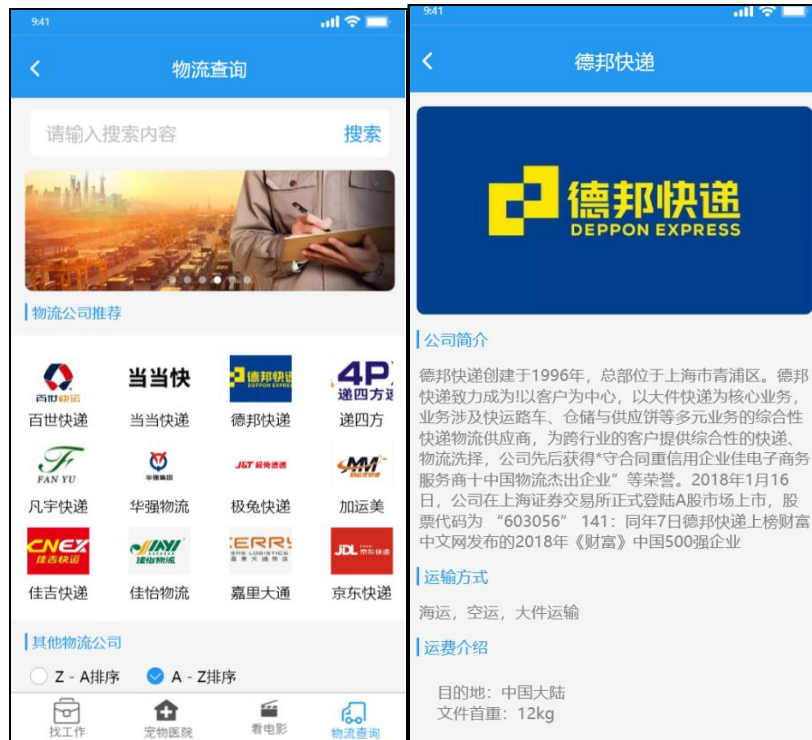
9:41

物流查询

请输入搜索内容 搜索

物流公司推荐

百世物流
百世快递

当当快
当当快递

德邦快递
DEPPON EXPRESS
德邦快递

4PX
递四方速递
递四方

FAN YU
凡宇快递

华强集团
华强物流

J&T 极兔速递
极兔快递

MM
加运美

CNEX 佳吉快运
佳吉快递

JIAYI 佳怡物流
佳怡物流

KERRY LOGISTICS 嘉里大通物流
嘉里大通

JDL 京东物流
京东快递

其他物流公司

Z - A排序 A - Z排序

找工作 宠物医院 看电影 物流查询

9:41

德邦快递

德邦快递
DEPPON EXPRESS

公司简介

德邦快递创建于1996年，总部位于上海市青浦区。德邦快递致力成为以客户为中心，以大件快递为核心业务，业务涉及快运路车、仓储与供应饼等多元业务的综合性快递物流供应商，为跨行业的客户提供综合性的快递、物流洗择，公司先后获得*守合同重信用企业佳电子商务服务商十中国物流杰出企业”等荣誉。2018年1月16日，公司在上海证券交易所正式登陆A股市场上市，股票代码为 “603056” 141：同年7日德邦快递上榜财富中文网发布的2018年《财富》中国500强企业

运输方式

海运，空运，大件运输

运费介绍

目的地：中国大陆
文件首重：12kg